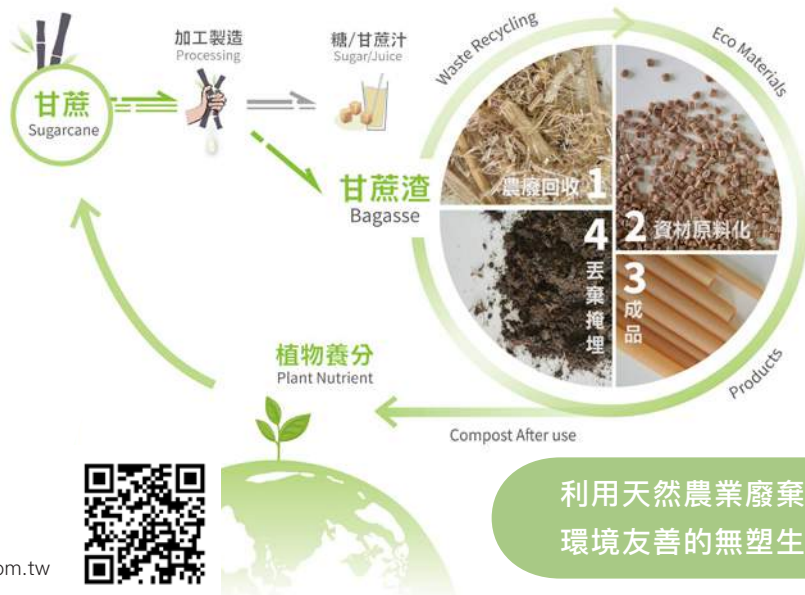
甘蔗
Sugarcane

加工製造
Processing

糖/甘蔗汁
Sugar/Juice

甘蔗渣
Bagasse

Waste Recycling

Eco Materials

1 農廢回收

2 資材原料化

3 成品

4 丟棄掩埋

Products

植物養分
Plant Nutrient

Compost After use

om.tw

利用天然農業廢棄
環境友善的無塑生